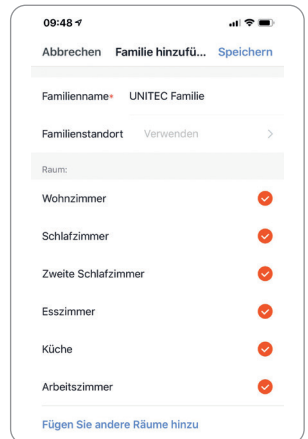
09:48

Abbrechen Familie hinzufü... Speichern

Familienname* UNITEC Familie

Familienstandort Verwenden >

Raum:

Wohnzimmer

Schlafzimmer

Zweite Schlafzimmer

Esszimmer

Küche

Arbeitszimmer

Fügen Sie andere Räume hinzu